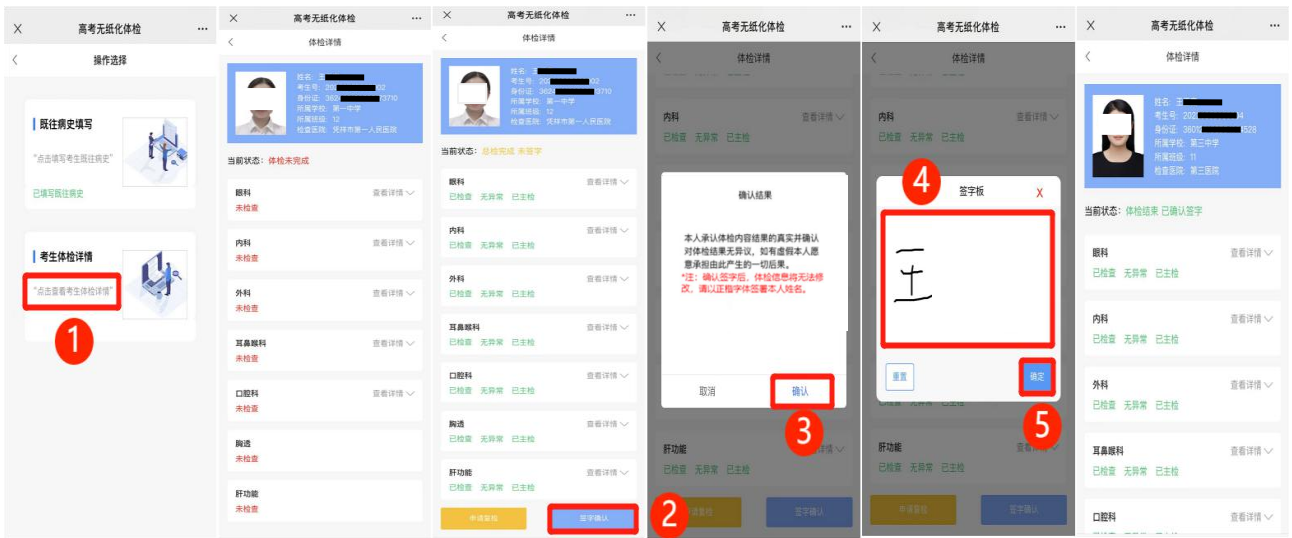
X 高考无纸化体检 ···
操作选择
既往病史填写
"点击填写考生既往病史"
已填写既往病史
考生体检详情
"点击查看考生体检详情"
1

X 高考无纸化体检 ···
体检详情
姓名：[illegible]
考生号：20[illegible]02
身份证：362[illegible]3710
所属学校：第一中学
所属班级：12
检查医院：凭祥市第一人民医院
当前状态：体检未完成
眼科 查看详情
未检查
内科 查看详情
未检查
外科 查看详情
未检查
耳鼻喉科 查看详情
未检查
口腔科 查看详情
未检查
胸透
未检查
肝功能
未检查

X 高考无纸化体检 ···
体检详情
姓名：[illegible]
考生号：20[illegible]02
身份证：362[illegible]3710
所属学校：第一中学
所属班级：12
检查医院：凭祥市第一人民医院
当前状态：总检完成 未签字
眼科 查看详情
已检查 无异常 已主检
内科 查看详情
已检查 无异常 已主检
外科 查看详情
已检查 无异常 已主检
耳鼻喉科 查看详情
已检查 无异常 已主检
口腔科 查看详情
已检查 无异常 已主检
胸透 查看详情
已检查 无异常 已主检
肝功能 查看详情
已检查 无异常 已主检
申请复检 签字确认
2

高考无纸化体检
体检详情
内科 查看详情
已检查 无异常 已主检
确认结果
本人承认体检内容结果的真实并确认对体检结果无异议，如有虚假本人愿意承担由此产生的一切后果。
*注：确认签字后，体检信息将无法修改，请以正楷字体签署本人姓名。
取消 确认
3
肝功能 查看详情
已检查 无异常 已主检
申请复检 签字确认

X 高考无纸化体检 ···
体检详情
内科 查看详情
已检查 无异常 已主检
4
签字板 X
王
重置 确定
5
肝功能 查看详情
已检查 无异常 已主检

X 高考无纸化体检 ···
体检详情
姓名：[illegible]
考生号：202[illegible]4
身份证：3601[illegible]528
所属学校：第三中学
所属班级：11
检查医院：第三医院
当前状态：体检结束 已确认签字
眼科 查看详情
已检查 无异常 已主检
内科 查看详情
已检查 无异常 已主检
外科 查看详情
已检查 无异常 已主检
耳鼻喉科 查看详情
已检查 无异常 已主检
口腔科 查看详情